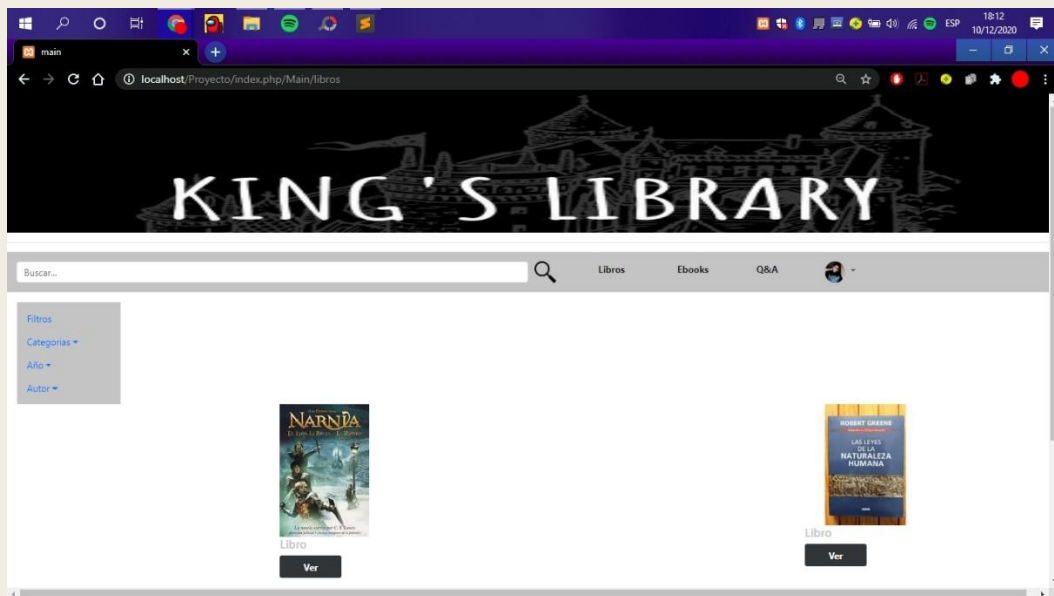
ESP 18:12 10/12/2020

main

localhost/Proyecto/index.php/Main/libros

KING'S LIBRARY

Buscar...

Libros

Ebooks

Q&A

Filtros

Categorias

Año

Autor

NARNIA

El León, la Bruja y el Ropero

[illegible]

Libro

Ver

ROBERT GREENE

LAS LEYES DE LA NATURALEZA HUMANA

Libro

Ver